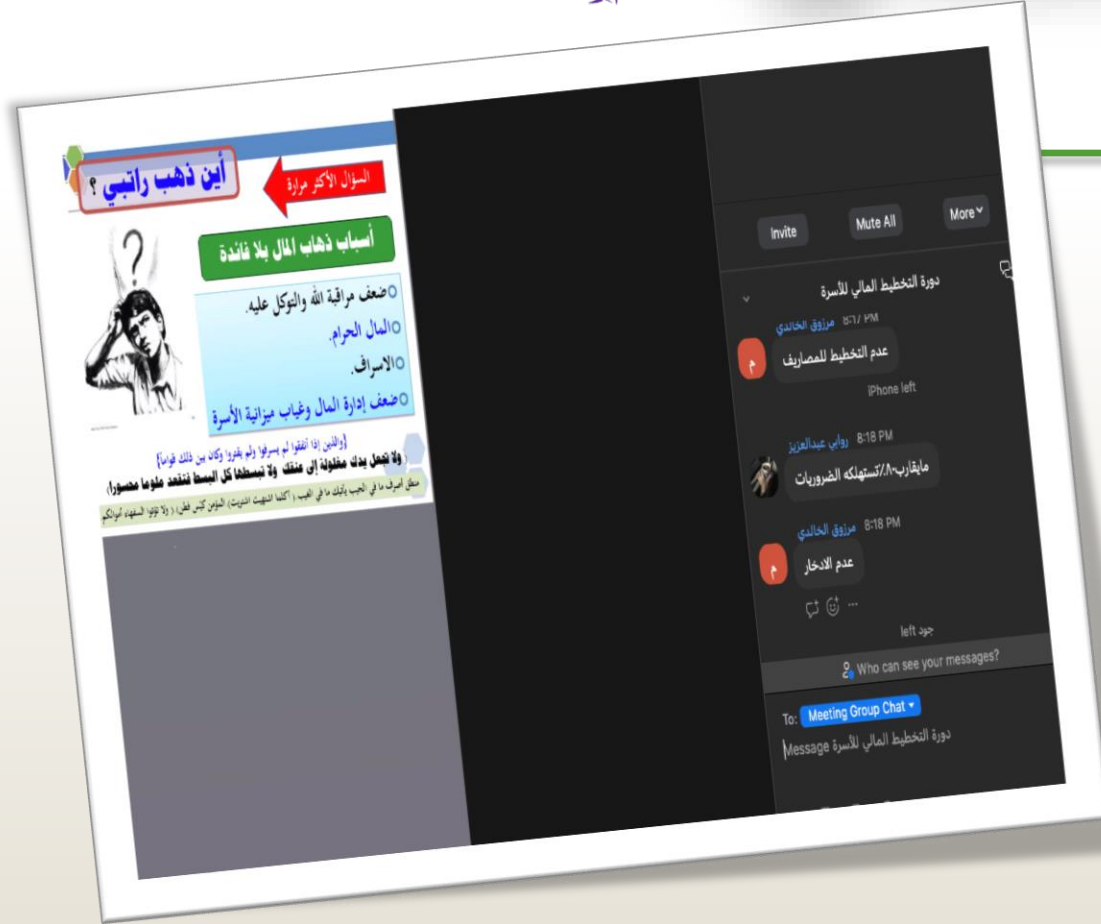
أين ذهب راتبي ؟

السؤال الأكثر مرارة

أسباب ذهاب المال بلا فائدة

ضعف مراقبة الله والتوكل عليه.

المال الحرام.

الاسراف.

ضعف إدارة المال وغياب ميزانية الأسرة

{والذين إذا أنفقوا لم يسرفوا ولم يقتروا وكان بين ذلك قواما}

{ولا تجعل يدك مغلولة إلى عنقك ولا تبسطها كل البسط فتقعد ملوما محسورا}

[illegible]

Invite

Mute All

More

دورة التخطيط المالي للأسرة

8:17 PM مرزوق الخالدي

م

عدم التخطيط للمصاريف

iPhone left

8:18 PM روابي عبدالعزيز

مايقارب٨٠٪تستهلكه الضروريات

8:18 PM مرزوق الخالدي

م

عدم الادخار

جود left

Who can see your messages?

To: Meeting Group Chat

Message دورة التخطيط المالي للأسرة